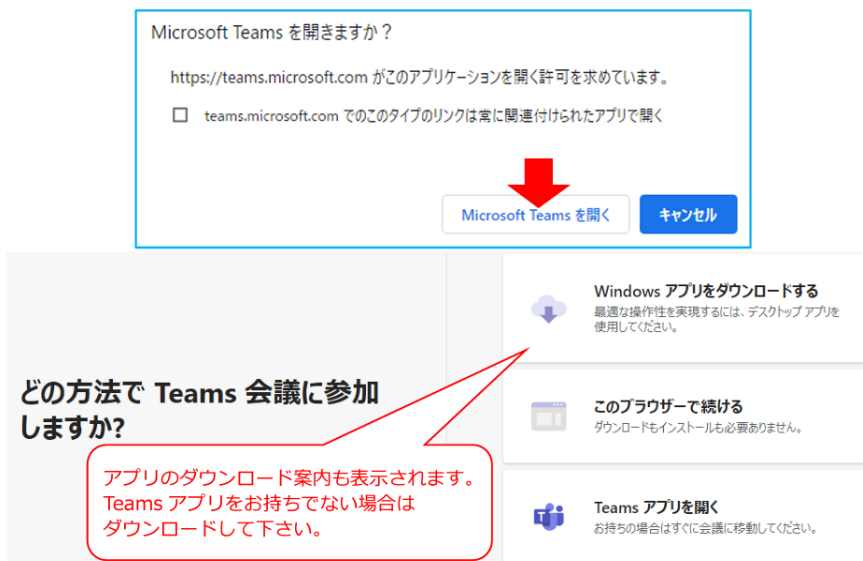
Microsoft Teams を開きますか？

https://teams.microsoft.com がこのアプリケーションを開く許可を求めています。

teams.microsoft.com でのこのタイプのリンクは常に関連付けられたアプリで開く

Microsoft Teams を開く

キャンセル

どの方法で Teams 会議に参加しますか?

Windows アプリをダウンロードする
最適な操作性を実現するには、デスクトップ アプリを使用してください。

このブラウザーで続ける
ダウンロードもインストールも必要ありません。

Teams アプリを開く
お持ちの場合はすぐに会議に移動してください。

アプリのダウンロード案内も表示されます。
Teams アプリをお持ちでない場合は
ダウンロードして下さい。